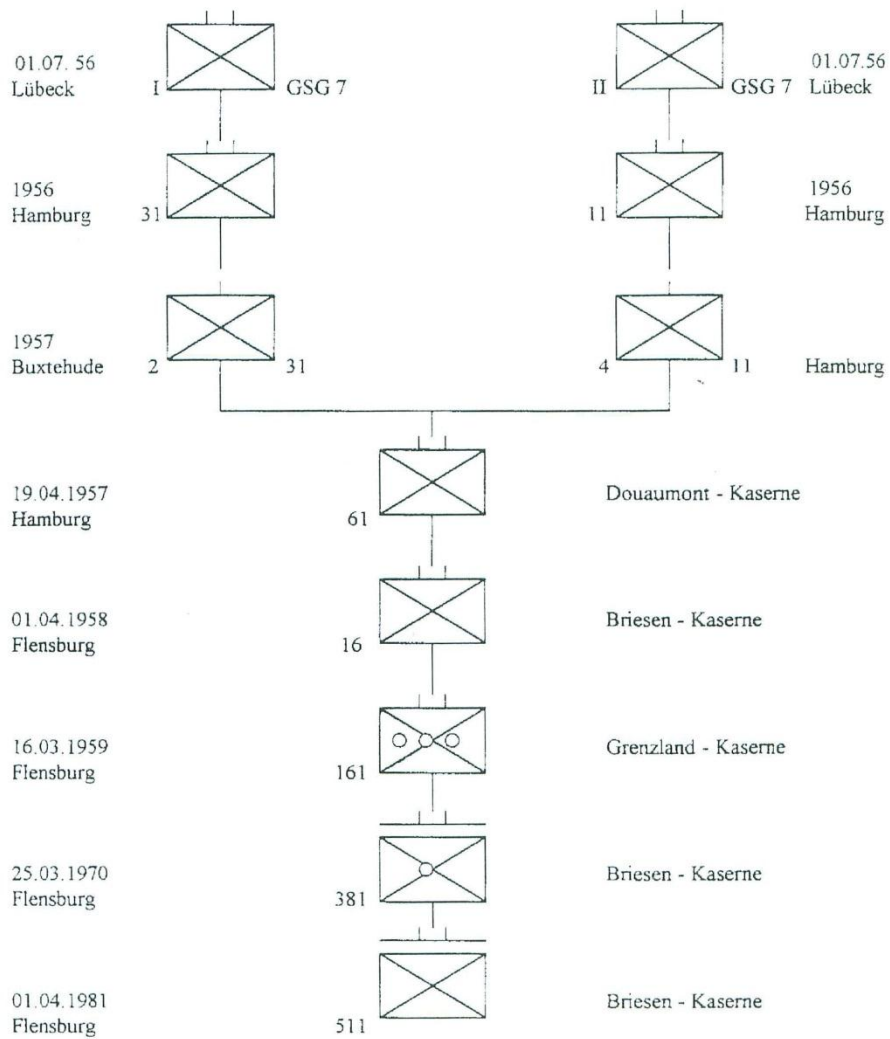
01.07. 56
Lübeck

I

GSG 7

II

GSG 7

01.07.56
Lübeck

1956
Hamburg

31

11

1956
Hamburg

1957
Buxtehude

2

31

4

11

Hamburg

19.04.1957
Hamburg

61

Douaumont - Kaserne

01.04.1958
Flensburg

16

Briesen - Kaserne

16.03.1959
Flensburg

161

Grenzland - Kaserne

25.03.1970
Flensburg

381

Briesen - Kaserne

01.04.1981
Flensburg

511

Briesen - Kaserne